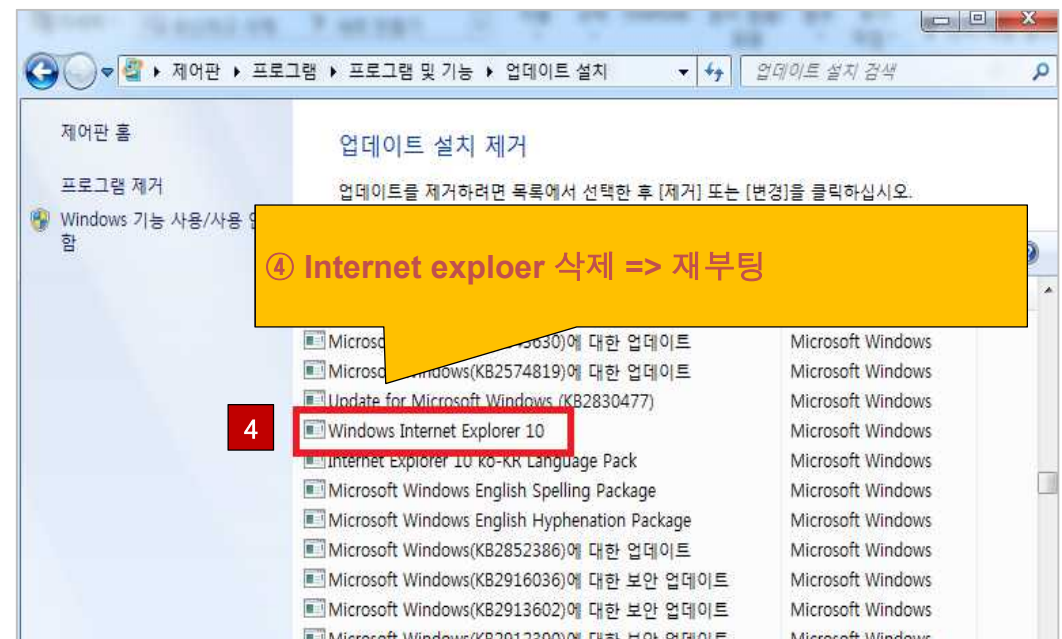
▸ 제어판 ▸ 프로그램 ▸ 프로그램 및 기능 ▸ 업데이트 설치

업데이트 설치 검색

제어판 홈

프로그램 제거

Windows 기능 사용/사용 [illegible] 함

업데이트 설치 제거

업데이트를 제거하려면 목록에서 선택한 후 [제거] 또는 [변경]을 클릭하십시오.

④ Internet exploer 삭제 => 재부팅

| | |
|---|---|
| Microso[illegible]3630)에 대한 업데이트 | Microsoft Windows |
| Microso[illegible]ndows(KB2574819)에 대한 업데이트 | Microsoft Windows |
| Update for Microsoft Windows (KB2830477) | Microsoft Windows |
| Windows Internet Explorer 10 | Microsoft Windows |
| Internet Explorer 10 ko-KR Language Pack | Microsoft Windows |
| Microsoft Windows English Spelling Package | Microsoft Windows |
| Microsoft Windows English Hyphenation Package | Microsoft Windows |
| Microsoft Windows(KB2852386)에 대한 업데이트 | Microsoft Windows |
| Microsoft Windows(KB2916036)에 대한 보안 업데이트 | Microsoft Windows |
| Microsoft Windows(KB2913602)에 대한 보안 업데이트 | Microsoft Windows |
| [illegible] | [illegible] |

4